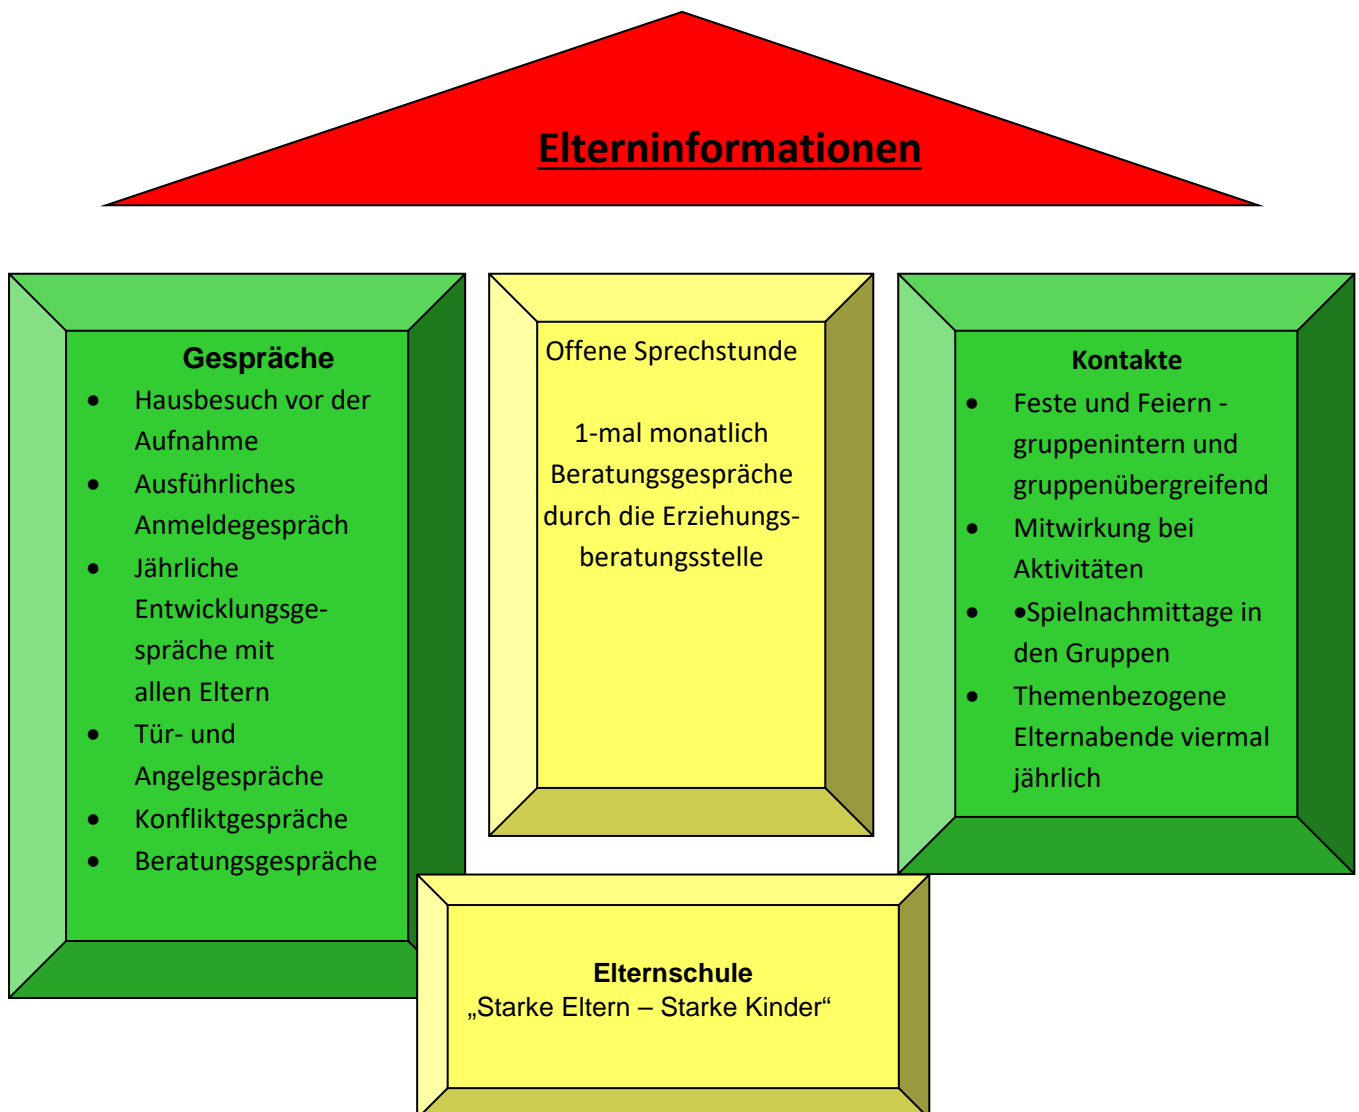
Elterninformationen

Gespräche

- Hausbesuch vor der Aufnahme
- Ausführliches Anmeldegespräch
- Jährliche Entwicklungsgespräche mit allen Eltern
- Tür- und Angelgespräche
- Konfliktgespräche
- Beratungsgespräche

Offene Sprechstunde

1-mal monatlich Beratungsgespräche durch die Erziehungsberatungsstelle

Kontakte

- Feste und Feiern - gruppenintern und gruppenübergreifend
- Mitwirkung bei Aktivitäten
- •Spielnachmittage in den Gruppen
- Themenbezogene Elternabende viermal jährlich

Elternschule
„Starke Eltern – Starke Kinder“